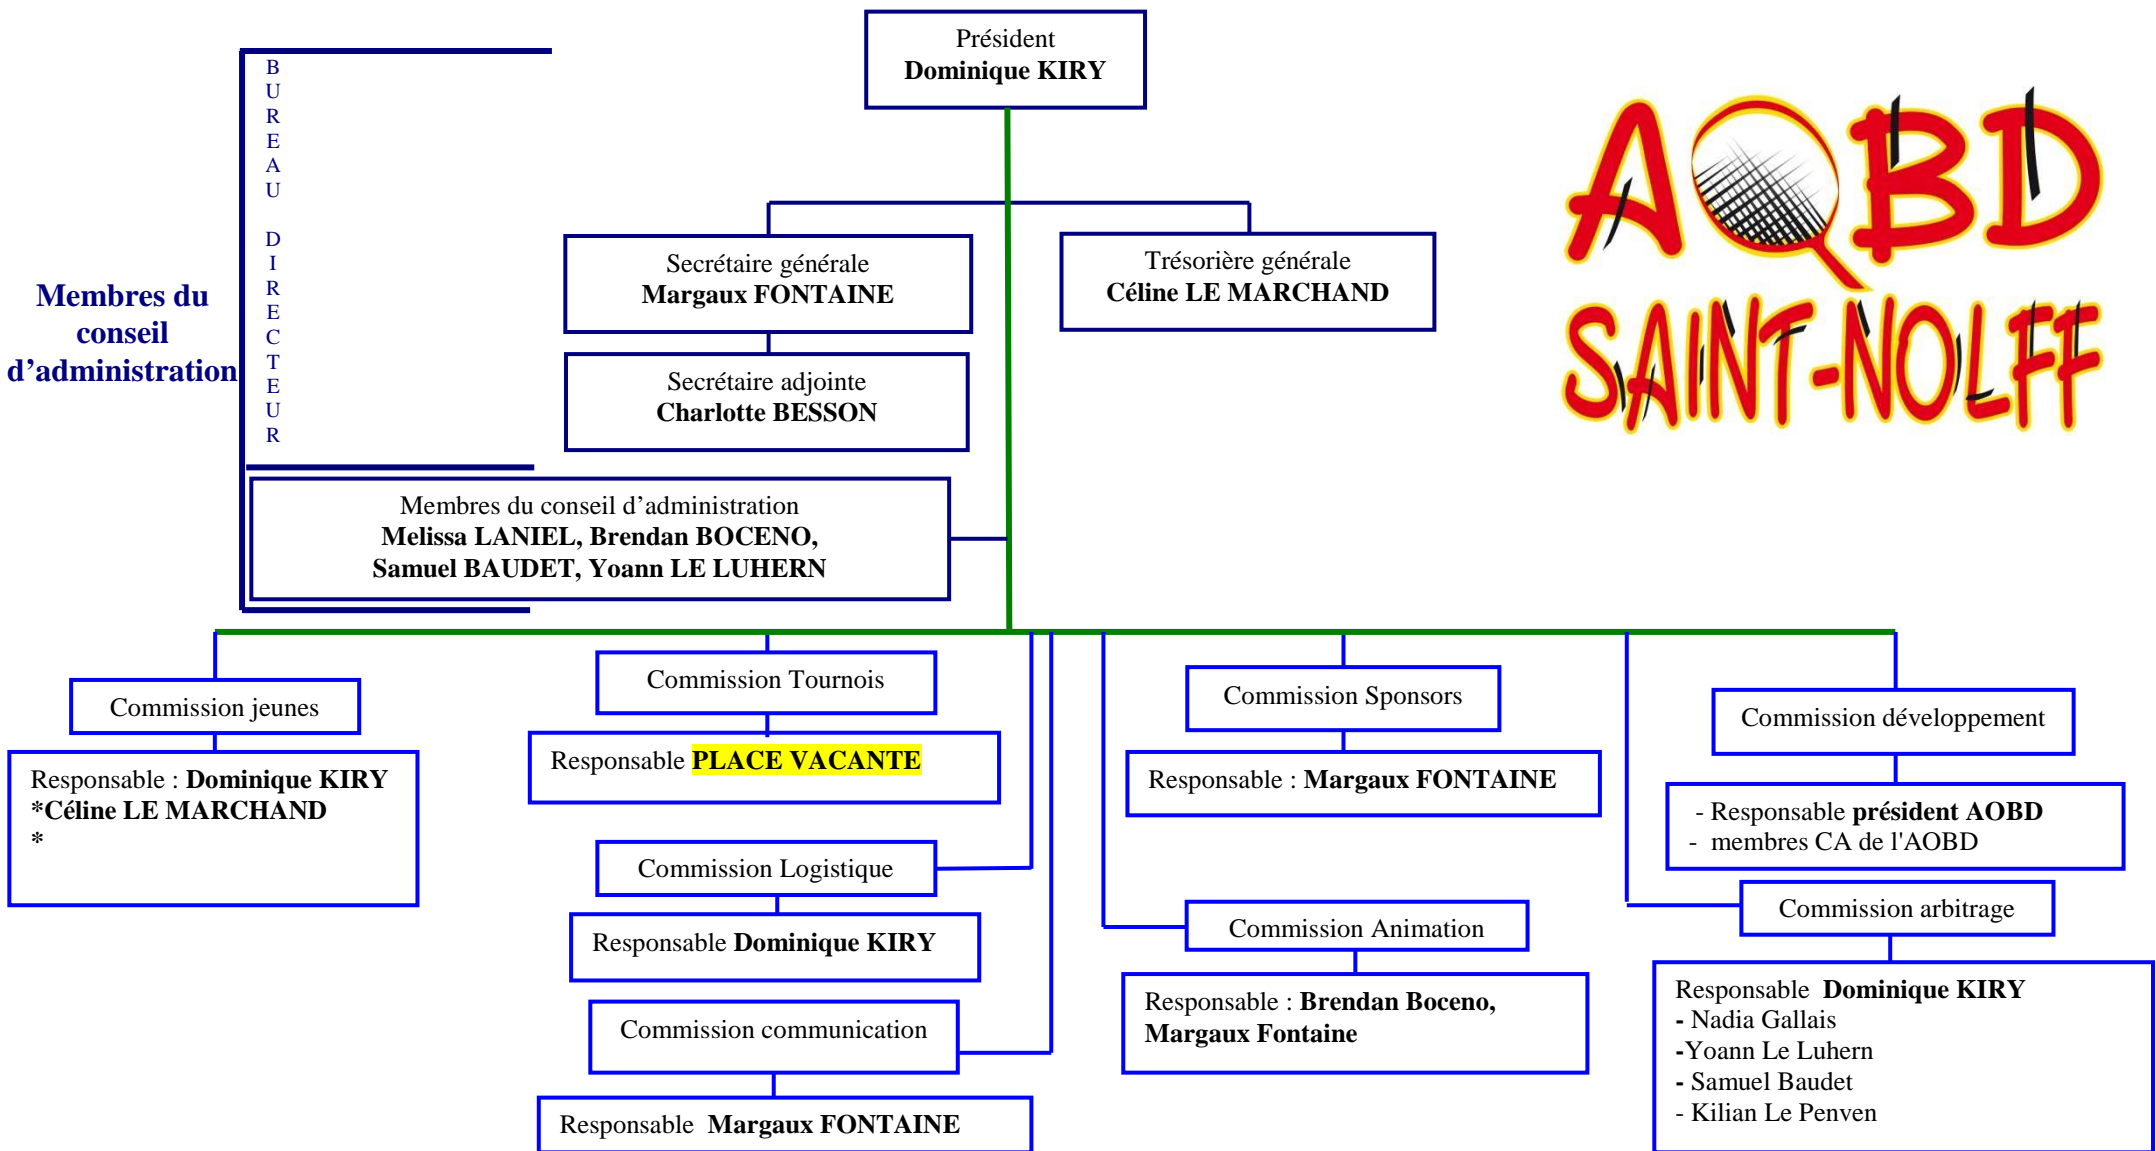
Président
**Dominique KIRY**

AQBD
SAINT-NOLFF

BUREAU DIRECTEUR

Membres du conseil d'administration

Secrétaire générale
**Margaux FONTAINE**

Trésorière générale
**Céline LE MARCHAND**

Secrétaire adjointe
**Charlotte BESSON**

Membres du conseil d'administration
**Melissa LANIEL, Brendan BOCENO, Samuel BAUDET, Yoann LE LUHERN**

Commission jeunes

Responsable : **Dominique KIRY**
***Céline LE MARCHAND**
*

Commission Tournois

Responsable **PLACE VACANTE**

Commission Logistique

Responsable **Dominique KIRY**

Commission communication

Responsable **Margaux FONTAINE**

Commission Sponsors

Responsable : **Margaux FONTAINE**

Commission Animation

Responsable : **Brendan Boceno, Margaux Fontaine**

Commission développement

- Responsable **président AOBD**
- membres CA de l'AOBD

Commission arbitrage

Responsable **Dominique KIRY**
- Nadia Gallais
-Yoann Le Luhern
- Samuel Baudet
- Kilian Le Penven